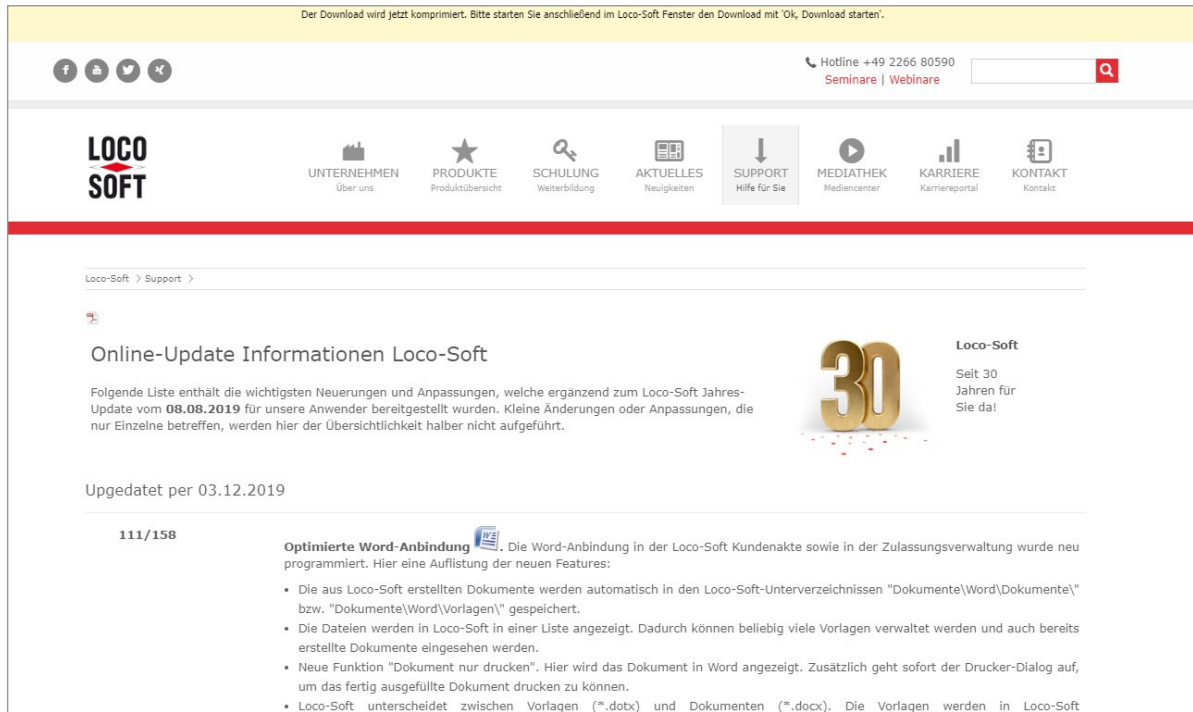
Der Download wird jetzt komprimiert. Bitte starten Sie anschließend im Loco-Soft Fenster den Download mit 'Ok, Download starten'.

Hotline +49 2266 80590
Seminare | Webinare

LOCO SOFT

UNTERNEHMEN Über uns
PRODUKTE Produktübersicht
SCHULUNG Weiterbildung
AKTUELLES Neuigkeiten
SUPPORT Hilfe für Sie
MEDIATHEK Mediencenter
KARRIERE Karriereportal
KONTAKT Kontakt

Loco-Soft > Support >

Online-Update Informationen Loco-Soft

Folgende Liste enthält die wichtigsten Neuerungen und Anpassungen, welche ergänzend zum Loco-Soft Jahres-Update vom **08.08.2019** für unsere Anwender bereitgestellt wurden. Kleine Änderungen oder Anpassungen, die nur Einzelne betreffen, werden hier der Übersichtlichkeit halber nicht aufgeführt.

30

Loco-Soft

Seit 30 Jahren für Sie da!

Upgedatet per 03.12.2019

111/158

**Optimierte Word-Anbindung**. Die Word-Anbindung in der Loco-Soft Kundenakte sowie in der Zulassungsverwaltung wurde neu programmiert. Hier eine Auflistung der neuen Features:

- Die aus Loco-Soft erstellten Dokumente werden automatisch in den Loco-Soft-Unterverzeichnissen "Dokumente\Word\Dokumente\" bzw. "Dokumente\Word\Vorlagen\" gespeichert.
- Die Dateien werden in Loco-Soft in einer Liste angezeigt. Dadurch können beliebig viele Vorlagen verwaltet werden und auch bereits erstellte Dokumente eingesehen werden.
- Neue Funktion "Dokument nur drucken". Hier wird das Dokument in Word angezeigt. Zusätzlich geht sofort der Drucker-Dialog auf, um das fertig ausgefüllte Dokument drucken zu können.
- Loco-Soft unterscheidet zwischen Vorlagen (*.dotx) und Dokumenten (*.docx). Die Vorlagen werden in Loco-Soft